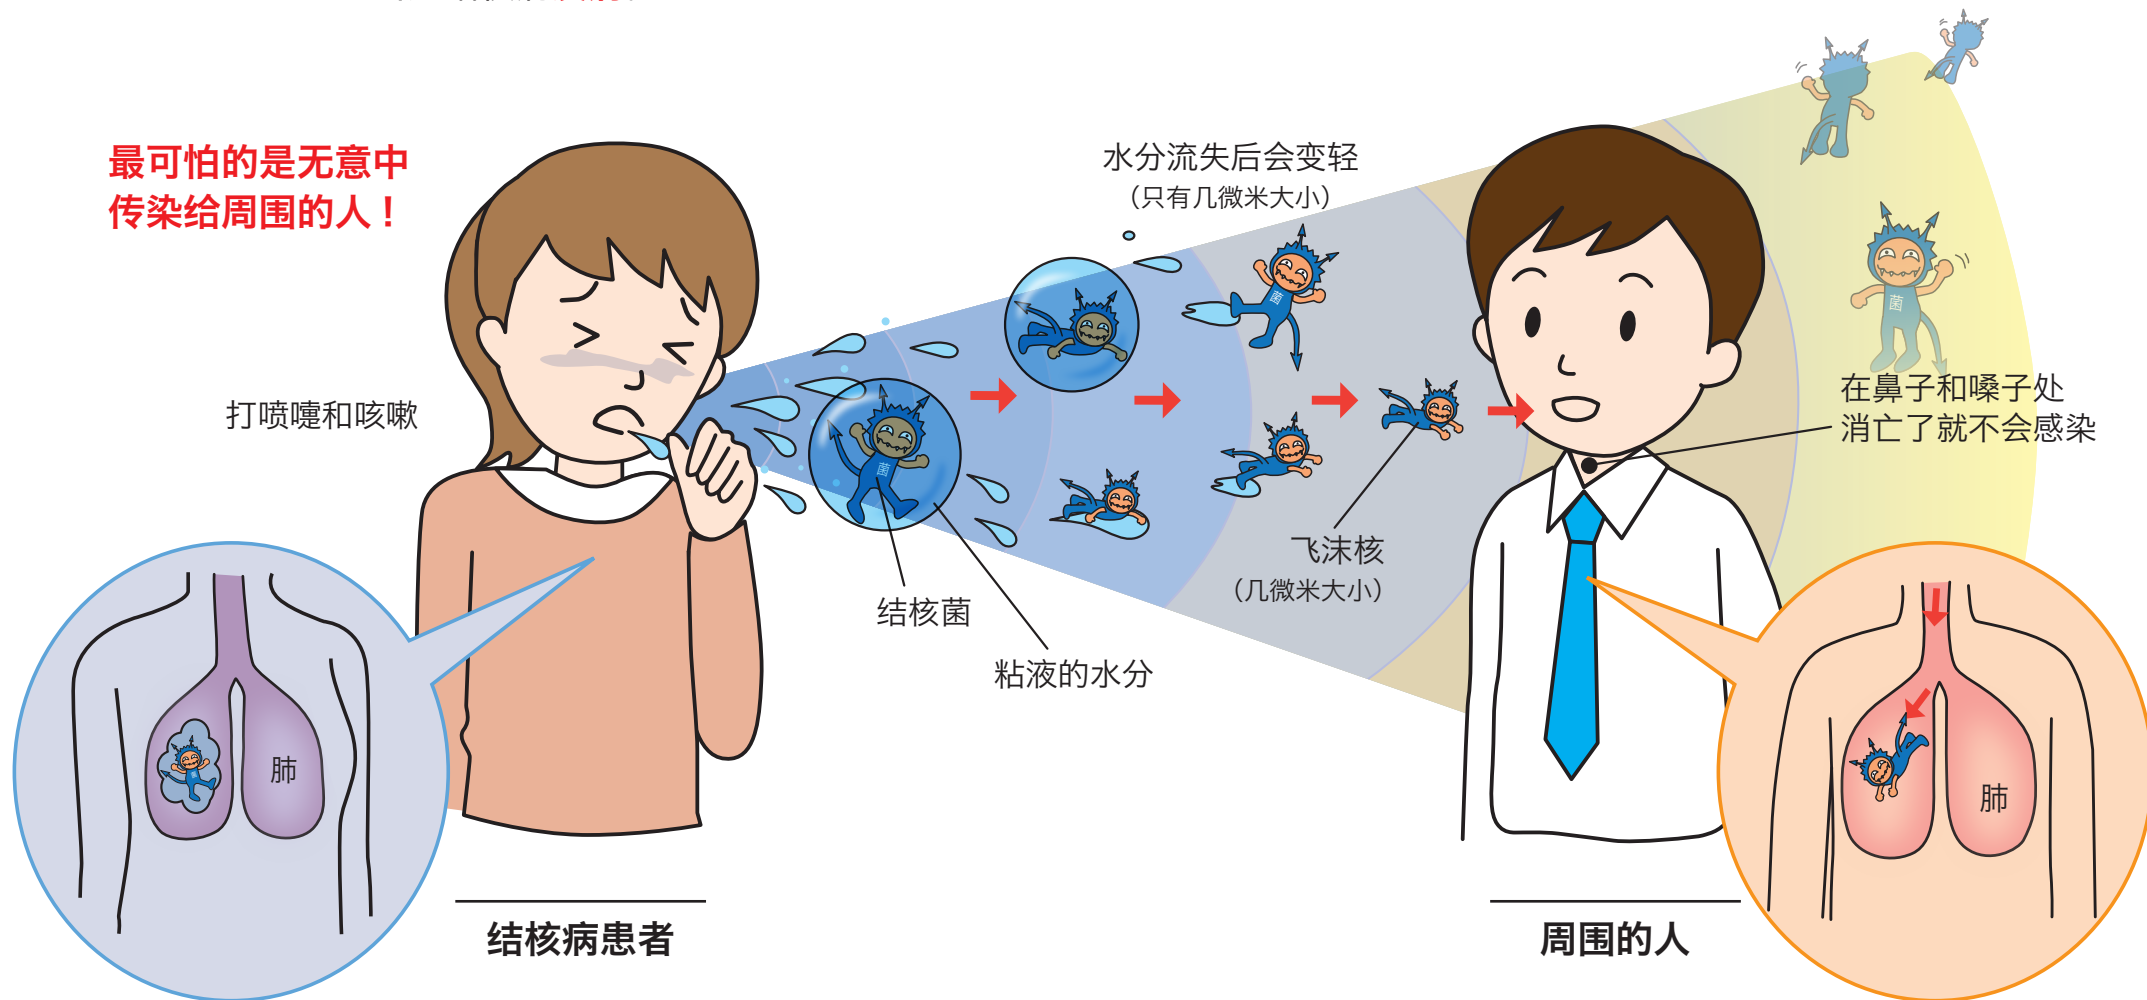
最可怕的是无意中
传染给周围的人！

打喷嚏和咳嗽

水分流失后会变轻
（只有几微米大小）

菌

菌

菌

菌

结核菌

粘液的水分

飞沫核
（几微米大小）

在鼻子和嗓子处
消亡了就不会感染

肺

肺

结核病患者

周围的人